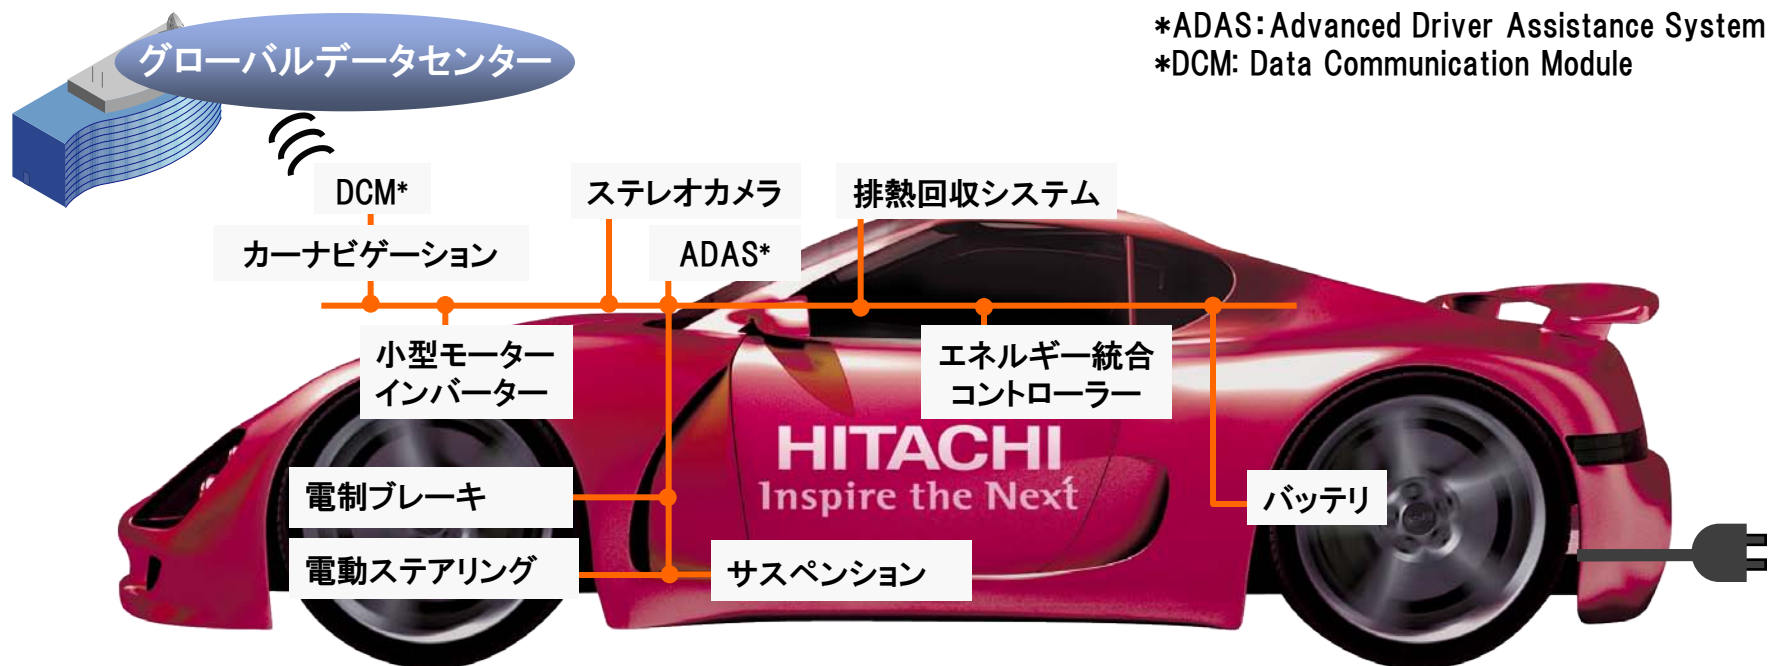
グローバルデータセンター

*ADAS: Advanced Driver Assistance System
*DCM: Data Communication Module

DCM*

ステレオカメラ

排熱回収システム

カーナビゲーション

ADAS*

小型モーター
インバーター

エネルギー統合
コントローラー

HITACHI
Inspire the Next

電制ブレーキ

バッテリ

電動ステアリング

サスペンション